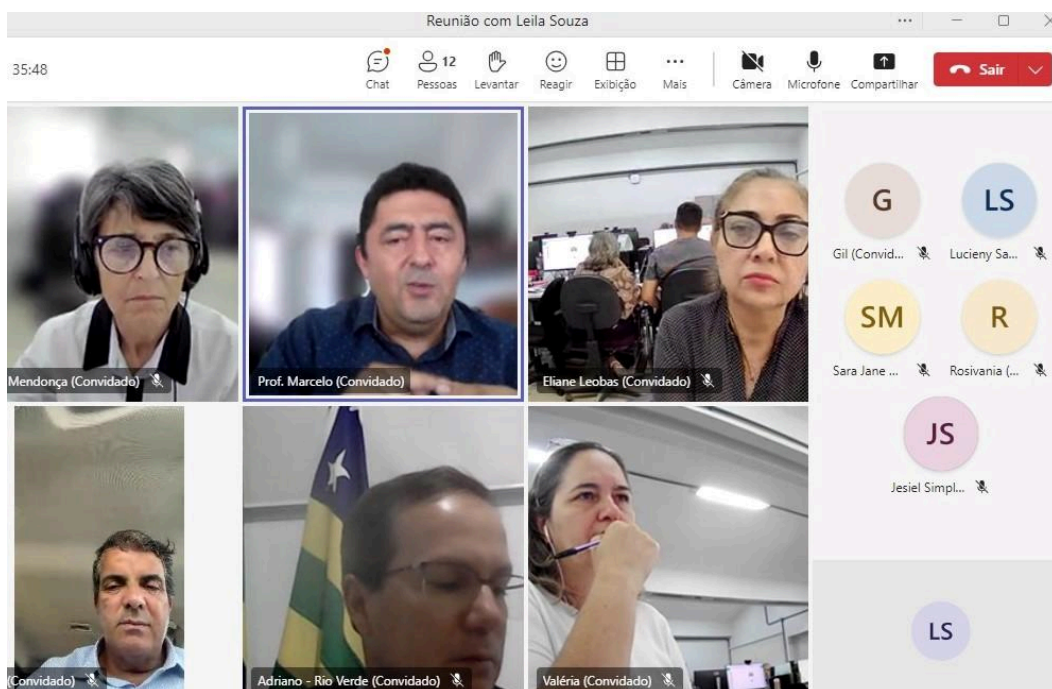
Reunião com Leila Souza

35:48

Chat
12
Pessoas
Levantar
Reagir
Exibição
Mais
Câmera
Microfone
Compartilhar
Sair

Mendonça (Convidado)
Prof. Marcelo (Convidado)
Eliane Leobas (Convidado)

G
Gil (Convid...
LS
Lucieny Sa...
SM
Sara Jane ...
R
Rosivania (...
JS
Jesiel Simpl...

(Convidado)
Adriano - Rio Verde (Convidado)
Valéria (Convidado)

LS